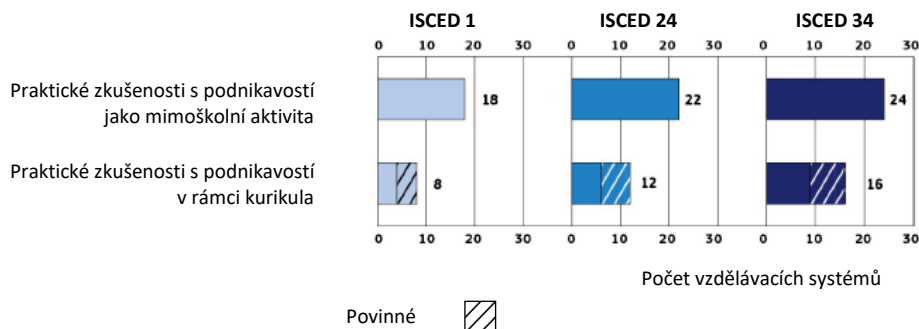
ISCED 1

ISCED 24

ISCED 34

0 10 20 30

0 10 20 30

0 10 20 30

Praktické zkušenosti s podnikavostí jako mimoškolní aktivita

18

22

24

Praktické zkušenosti s podnikavostí v rámci kurikula

8

12

16

0 10 20 30

0 10 20 30

0 10 20 30

Počet vzdělávacích systémů

Povinné